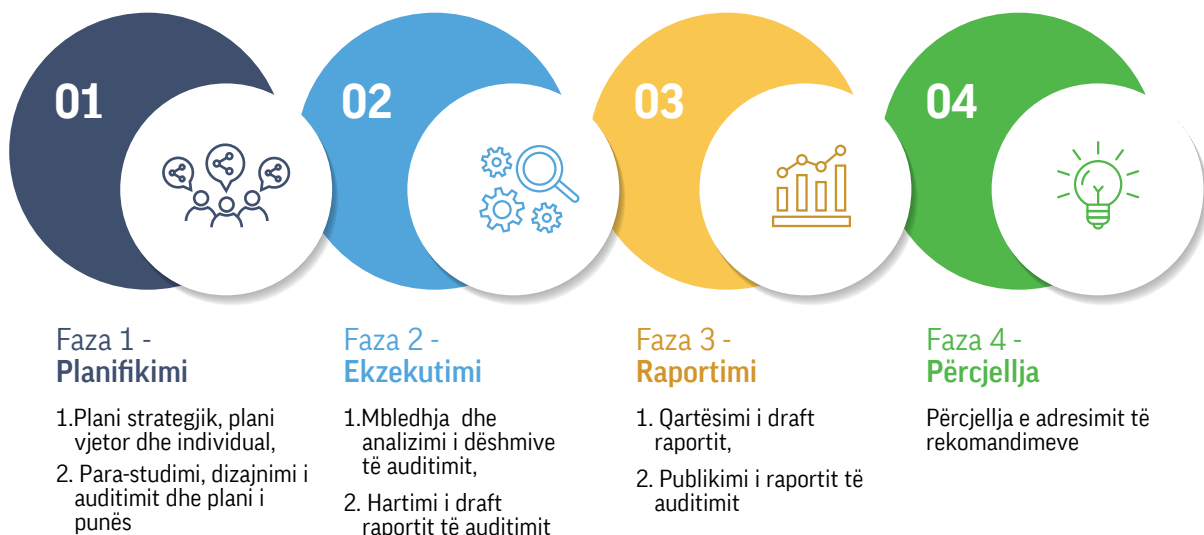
01

02

03

04

Faza 1 -
Planifikimi

1.Plani strategjik, plani vjetor dhe individual,

2. Para-studimi, dizajnimi i auditimit dhe plani i punës

Faza 2 -
Ekzekutimi

1.Mbledhja dhe analizimi i dëshmive të auditimit,

2. Hartimi i draft raportit të auditimit

Faza 3 -
Raportimi

1. Qartësimi i draft raportit,

2. Publikimi i raportit të auditimit

Faza 4 -
Përcjellja

Përcjellja e adresimit të rekomandimeve